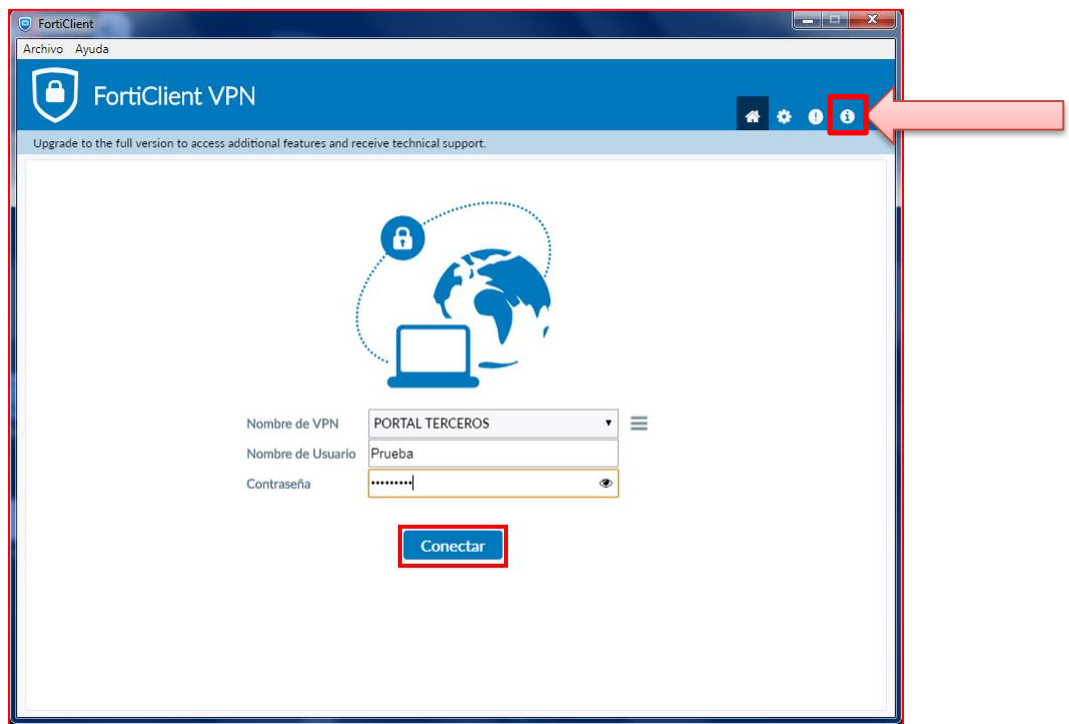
FortiClient

Archivo Ayuda

FortiClient VPN

Upgrade to the full version to access additional features and receive technical support.

Nombre de VPN PORTAL TERCEROS

Nombre de Usuario Prueba

Contraseña ••••••••

Conectar